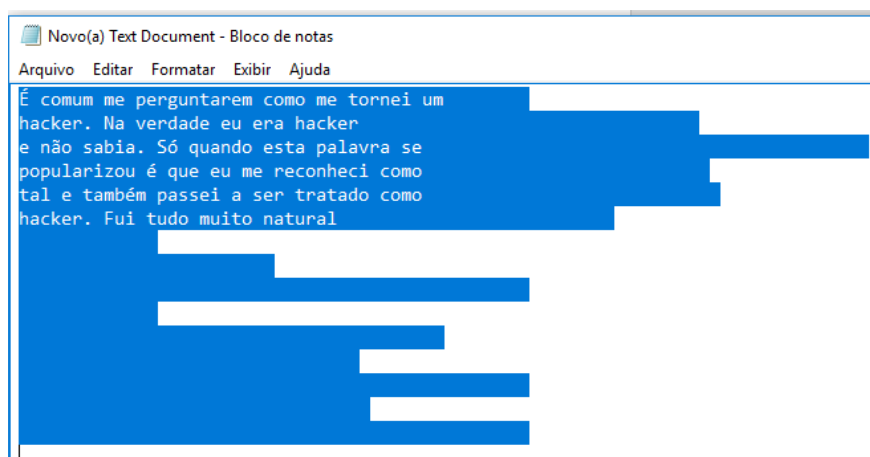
Novo(a) Text Document - Bloco de notas

Arquivo Editar Formatar Exibir Ajuda

É comum me perguntarem como me tornei um
hacker. Na verdade eu era hacker
e não sabia. Só quando esta palavra se
popularizou é que eu me reconheci como
tal e também passei a ser tratado como
hacker. Fui tudo muito natural